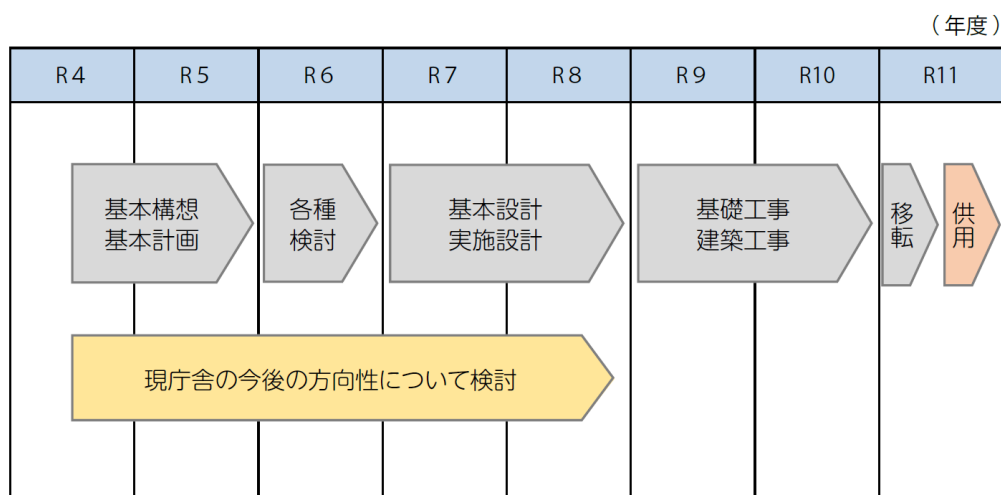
（年度）

| R4 | R5 | R6 | R7 | R8 | R9 | R10 | R11 |
|---|---|---|---|---|---|---|---|

基本構想
基本計画

各種
検討

基本設計
実施設計

基礎工事
建築工事

移
転

供
用

現庁舎の今後の方向性について検討